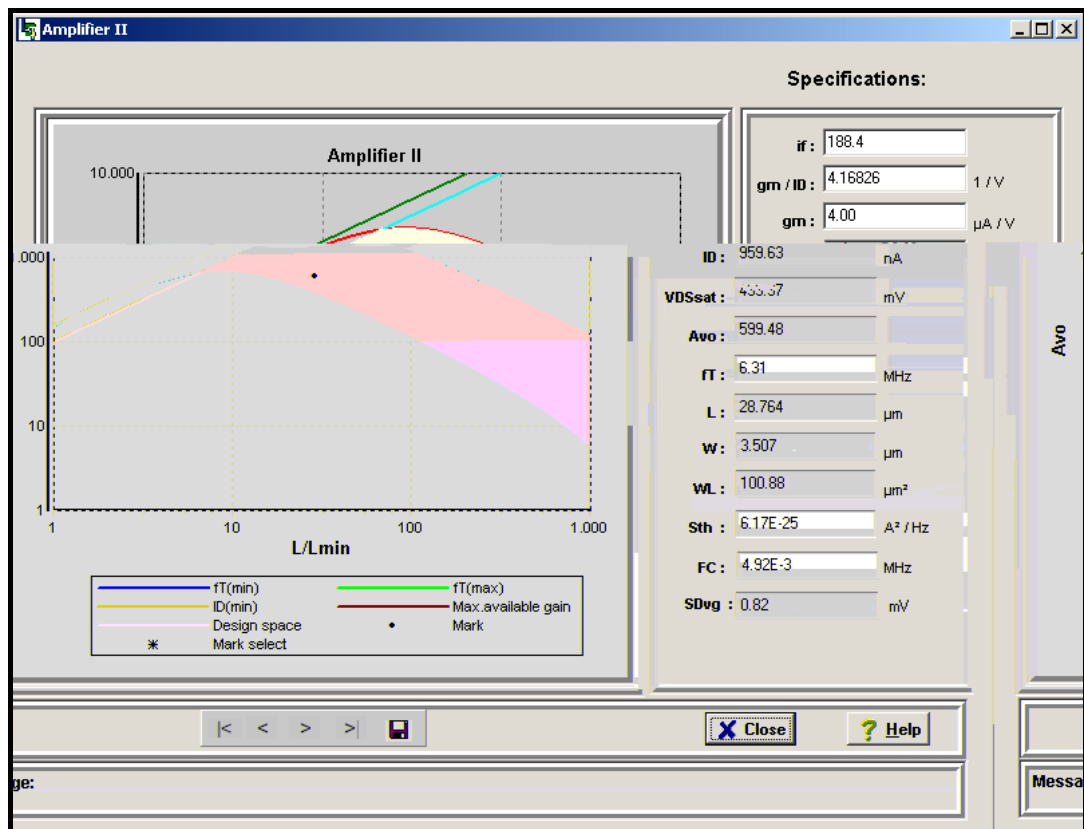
Amplifier II

Specifications:

Amplifier II

10.000

.000

100

10

1

1 10 100 1.000

L/Lmin

fT(min)
fT(max)
ID(min)
Max.available gain
Design space
Mark
Mark select

if : 188.4
gm / ID : 4.16826 1 / V
gm : 4.00 μA / V
ID : 959.63 nA
VDSsat : 433.37 mV
Avo : 599.48
fT : 6.31 MHz
L : 28.764 μm
W : 3.507 μm
WL : 100.88 μm²
Sth : 6.17E-25 A² / Hz
FC : 4.92E-3 MHz
SDvg : 0.82 mV

Avo

|< < > >|

Close

Help

ge:

Messa